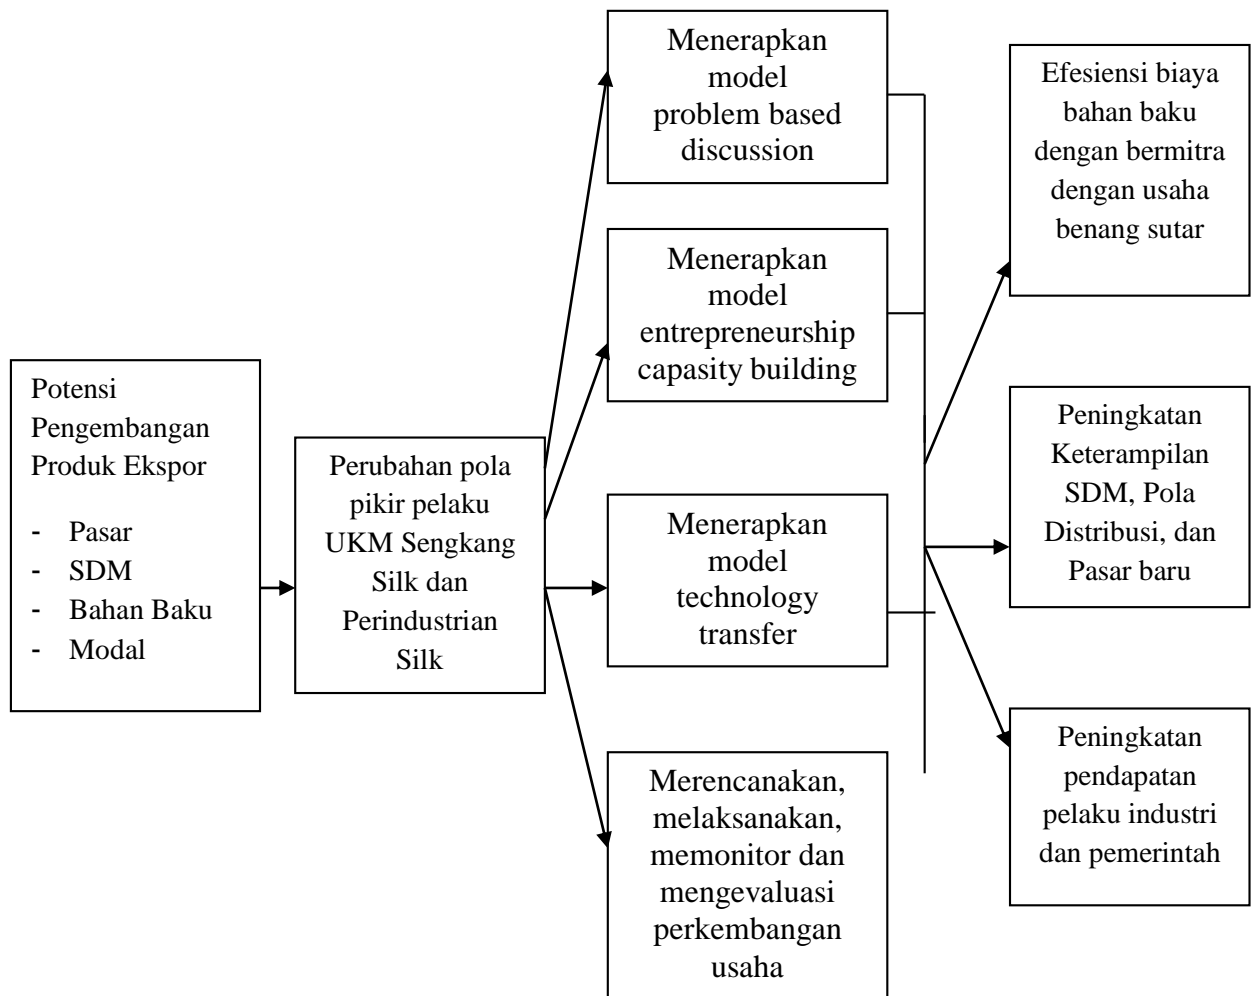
Potensi Pengembangan Produk Ekspor

- Pasar
- SDM
- Bahan Baku
- Modal

Perubahan pola pikir pelaku UKM Sengkang Silk dan Perindustrian Silk

Menerapkan model problem based discussion

Menerapkan model entrepreneurship capasity building

Menerapkan model technology transfer

Merencanakan, melaksanakan, memonitor dan mengevaluasi perkembangan usaha

Efesiensi biaya bahan baku dengan bermitra dengan usaha benang sutar

Peningkatan Keterampilan SDM, Pola Distribusi, dan Pasar baru

Peningkatan pendapatan pelaku industri dan pemerintah